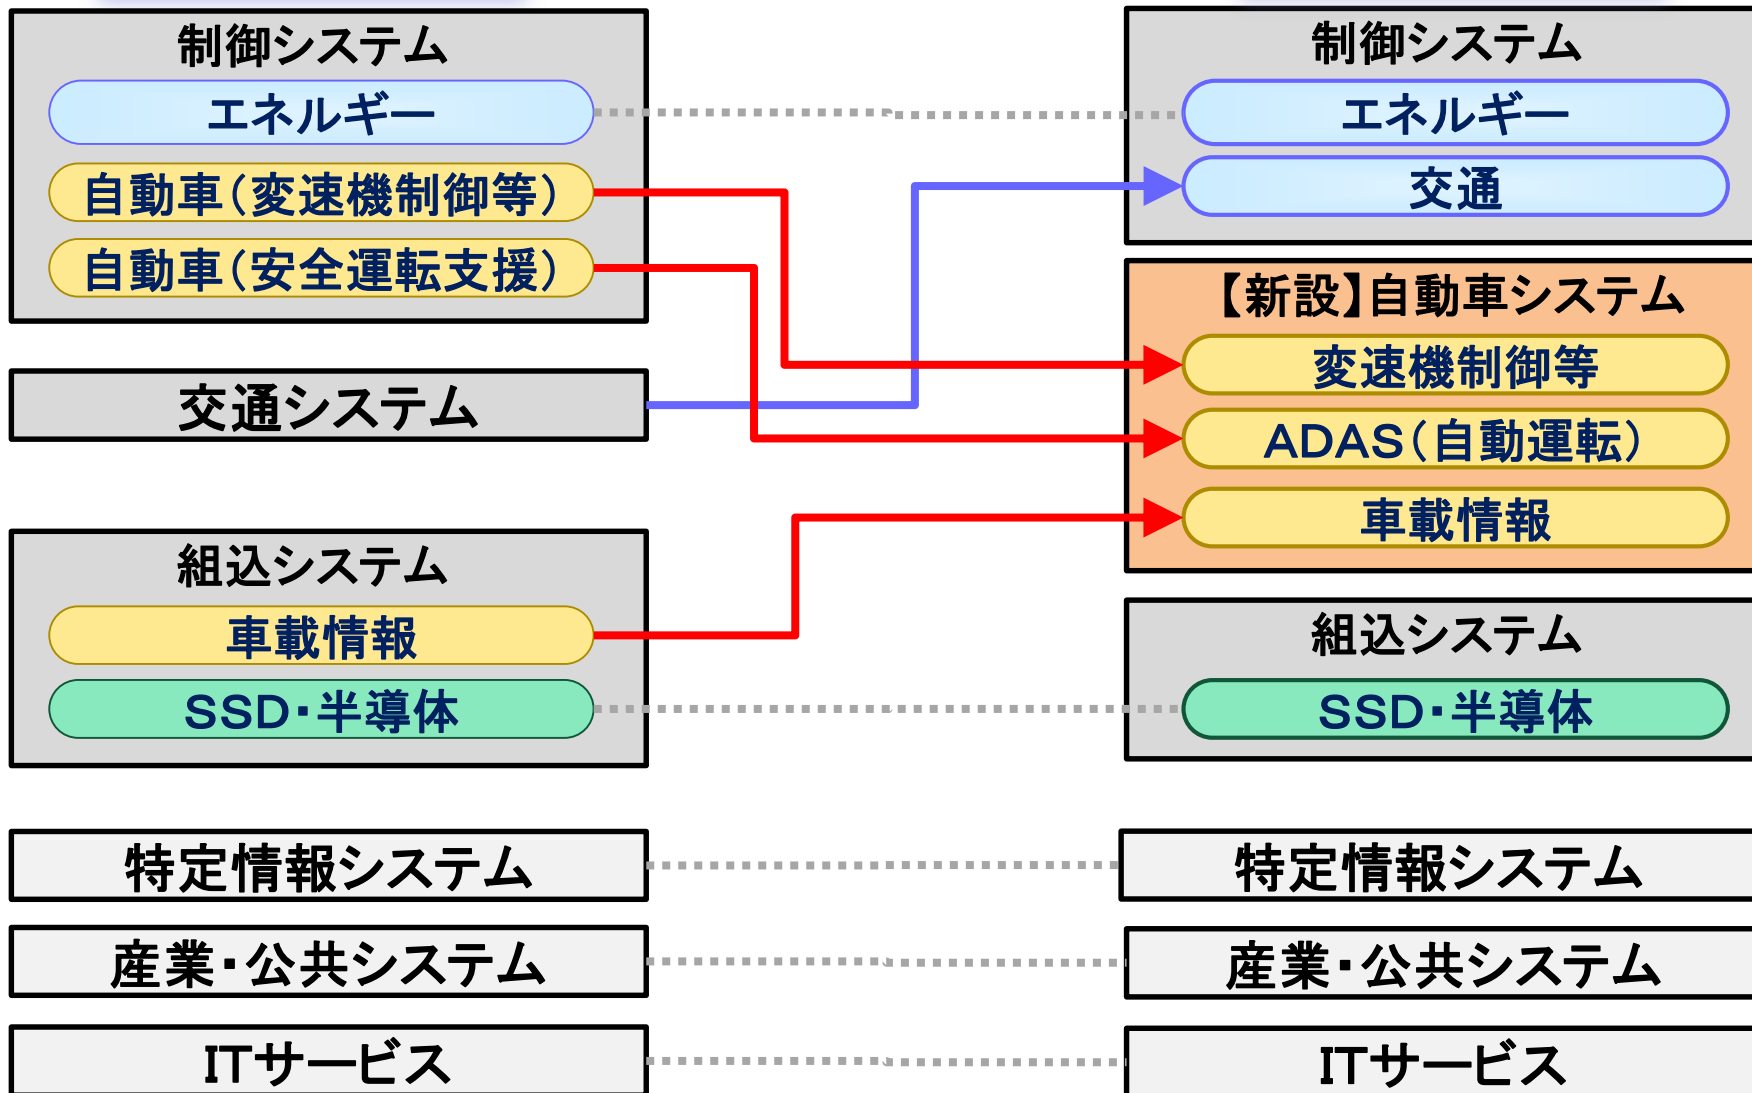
制御システム
エネルギー
自動車（変速機制御等）
自動車（安全運転支援）

交通システム

組込システム
車載情報
SSD・半導体

特定情報システム

産業・公共システム

ITサービス

制御システム
エネルギー
交通

【新設】自動車システム
変速機制御等
ADAS（自動運転）
車載情報

組込システム
SSD・半導体

特定情報システム

産業・公共システム

ITサービス